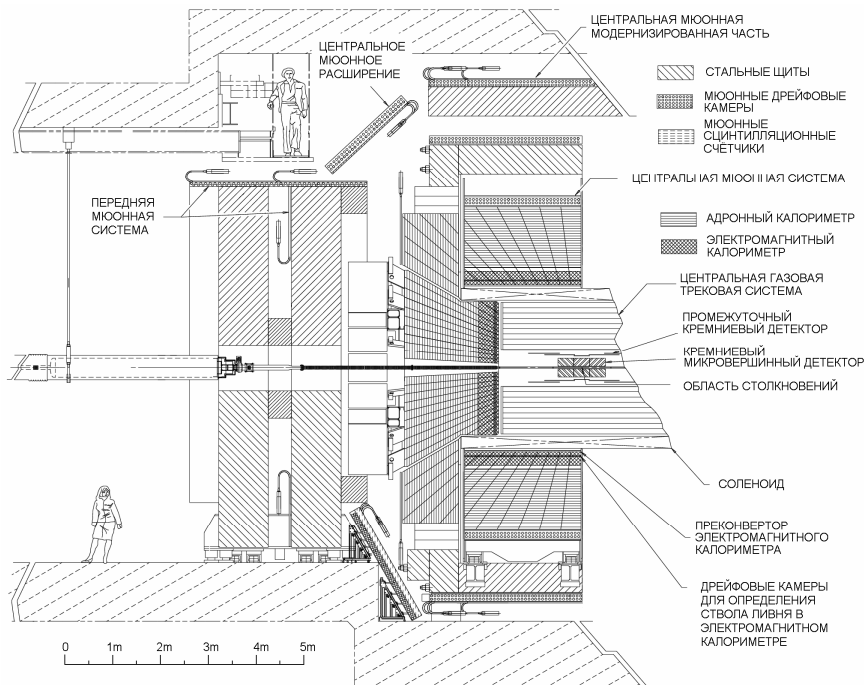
ЦЕНТРАЛЬНАЯ МЮОННАЯ МОДЕРНИЗИРОВАННАЯ ЧАСТЬ

ЦЕНТРАЛЬНОЕ МЮОННОЕ РАСШИРЕНИЕ

СТАЛЬНЫЕ ЩИТЫ

МЮОННЫЕ ДРЕЙФОВЫЕ КАМЕРЫ

МЮОННЫЕ СЦИНТИЛЛЯЦИОННЫЕ СЧЁТЧИКИ

ЦЕНТРАЛЬНАЯ МЮОННАЯ СИСТЕМА

ПЕРЕДНЯЯ МЮОННАЯ СИСТЕМА

АДРОННЫЙ КАЛОРИМЕТР

ЭЛЕКТРОМАГНИТНЫЙ КАЛОРИМЕТР

ЦЕНТРАЛЬНАЯ ГАЗОВАЯ ТРЕКОВАЯ СИСТЕМА

ПРОМЕЖУТОЧНЫЙ КРЕМНИЕВЫЙ ДЕТЕКТОР

КРЕМНИЕВЫЙ МИКРОВЕРШИННЫЙ ДЕТЕКТОР

ОБЛАСТЬ СТОЛКНОВЕНИЙ

СОЛЕНОИД

ПРЕКОНВЕРТОР ЭЛЕКТРОМАГНИТНОГО КАЛОРИМЕТРА

ДРЕЙФОВЫЕ КАМЕРЫ ДЛЯ ОПРЕДЕЛЕНИЯ СТВОЛА ЛИВНЯ В ЭЛЕКТРОМАГНИТНОМ КАЛОРИМЕТРЕ

0 1m 2m 3m 4m 5m